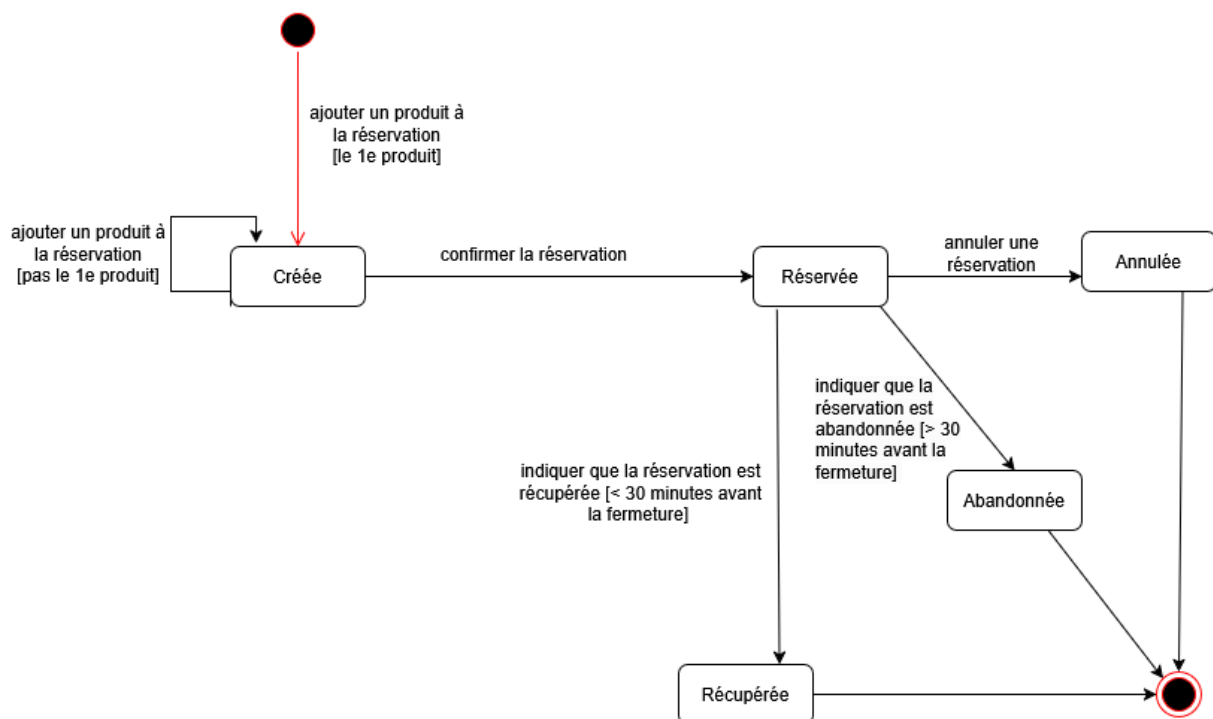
ajouter un produit à la réservation [le 1e produit]

ajouter un produit à la réservation [pas le 1e produit]

Créée

confirmer la réservation

Réservée

annuler une réservation

Annulée

indiquer que la réservation est abandonnée [> 30 minutes avant la fermeture]

indiquer que la réservation est récupérée [< 30 minutes avant la fermeture]

Abandonnée

Récupérée